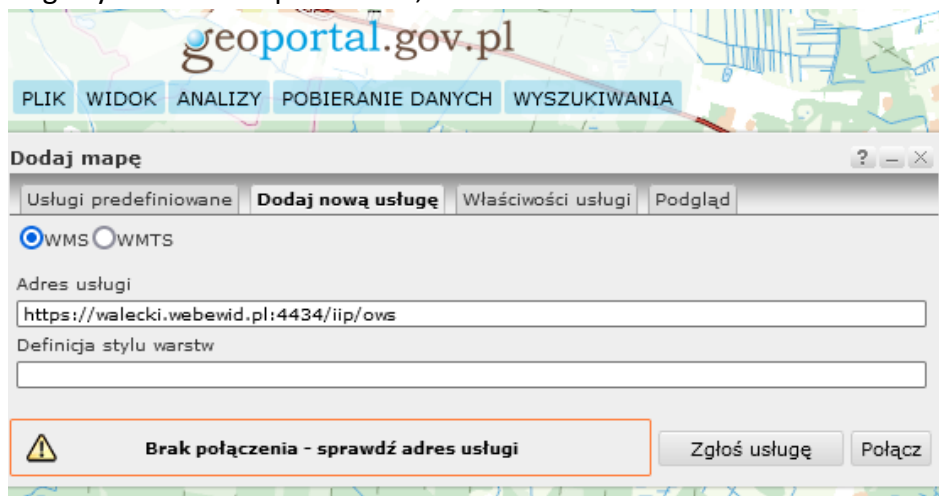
geoportal.gov.pl

PLIK WIDOK ANALIZY POBIERANIE DANYCH WYSZUKIWANIA

Dodaj mapę

? _ X

Usługi predefiniowane | Dodaj nową usługę | Właściwości usługi | Podgląd

WMS WMTS

Adres usługi

https://walecki.webewid.pl:4434/iip/ows

Definicja stylu warstw

Brak połączenia - sprawdź adres usługi

Zgłoś usługę

Połącz